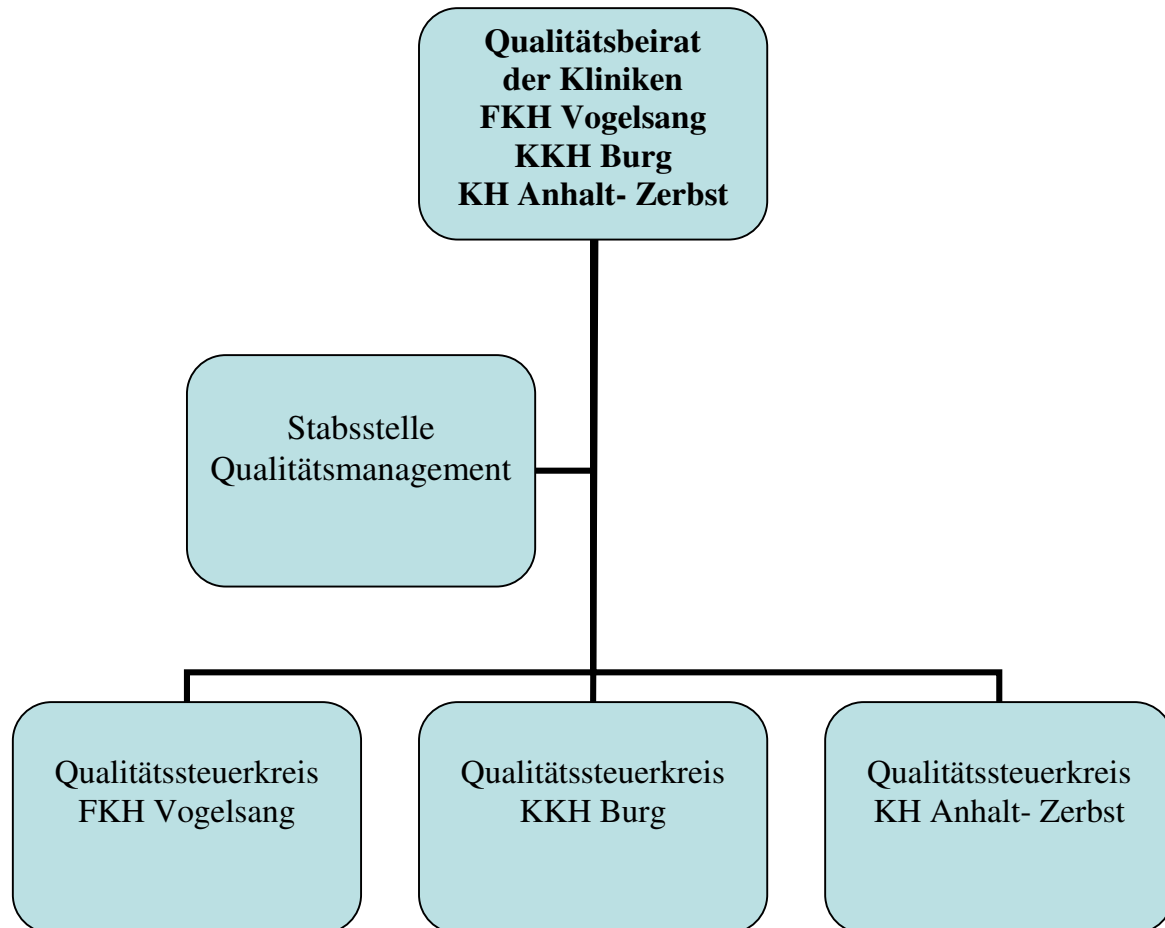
Qualitätsbeirat
der Kliniken
FKH Vogelsang
KKH Burg
KH Anhalt- Zerbst

Stabsstelle
Qualitätsmanagement

Qualitätssteuerkreis
FKH Vogelsang

Qualitätssteuerkreis
KKH Burg

Qualitätssteuerkreis
KH Anhalt- Zerbst